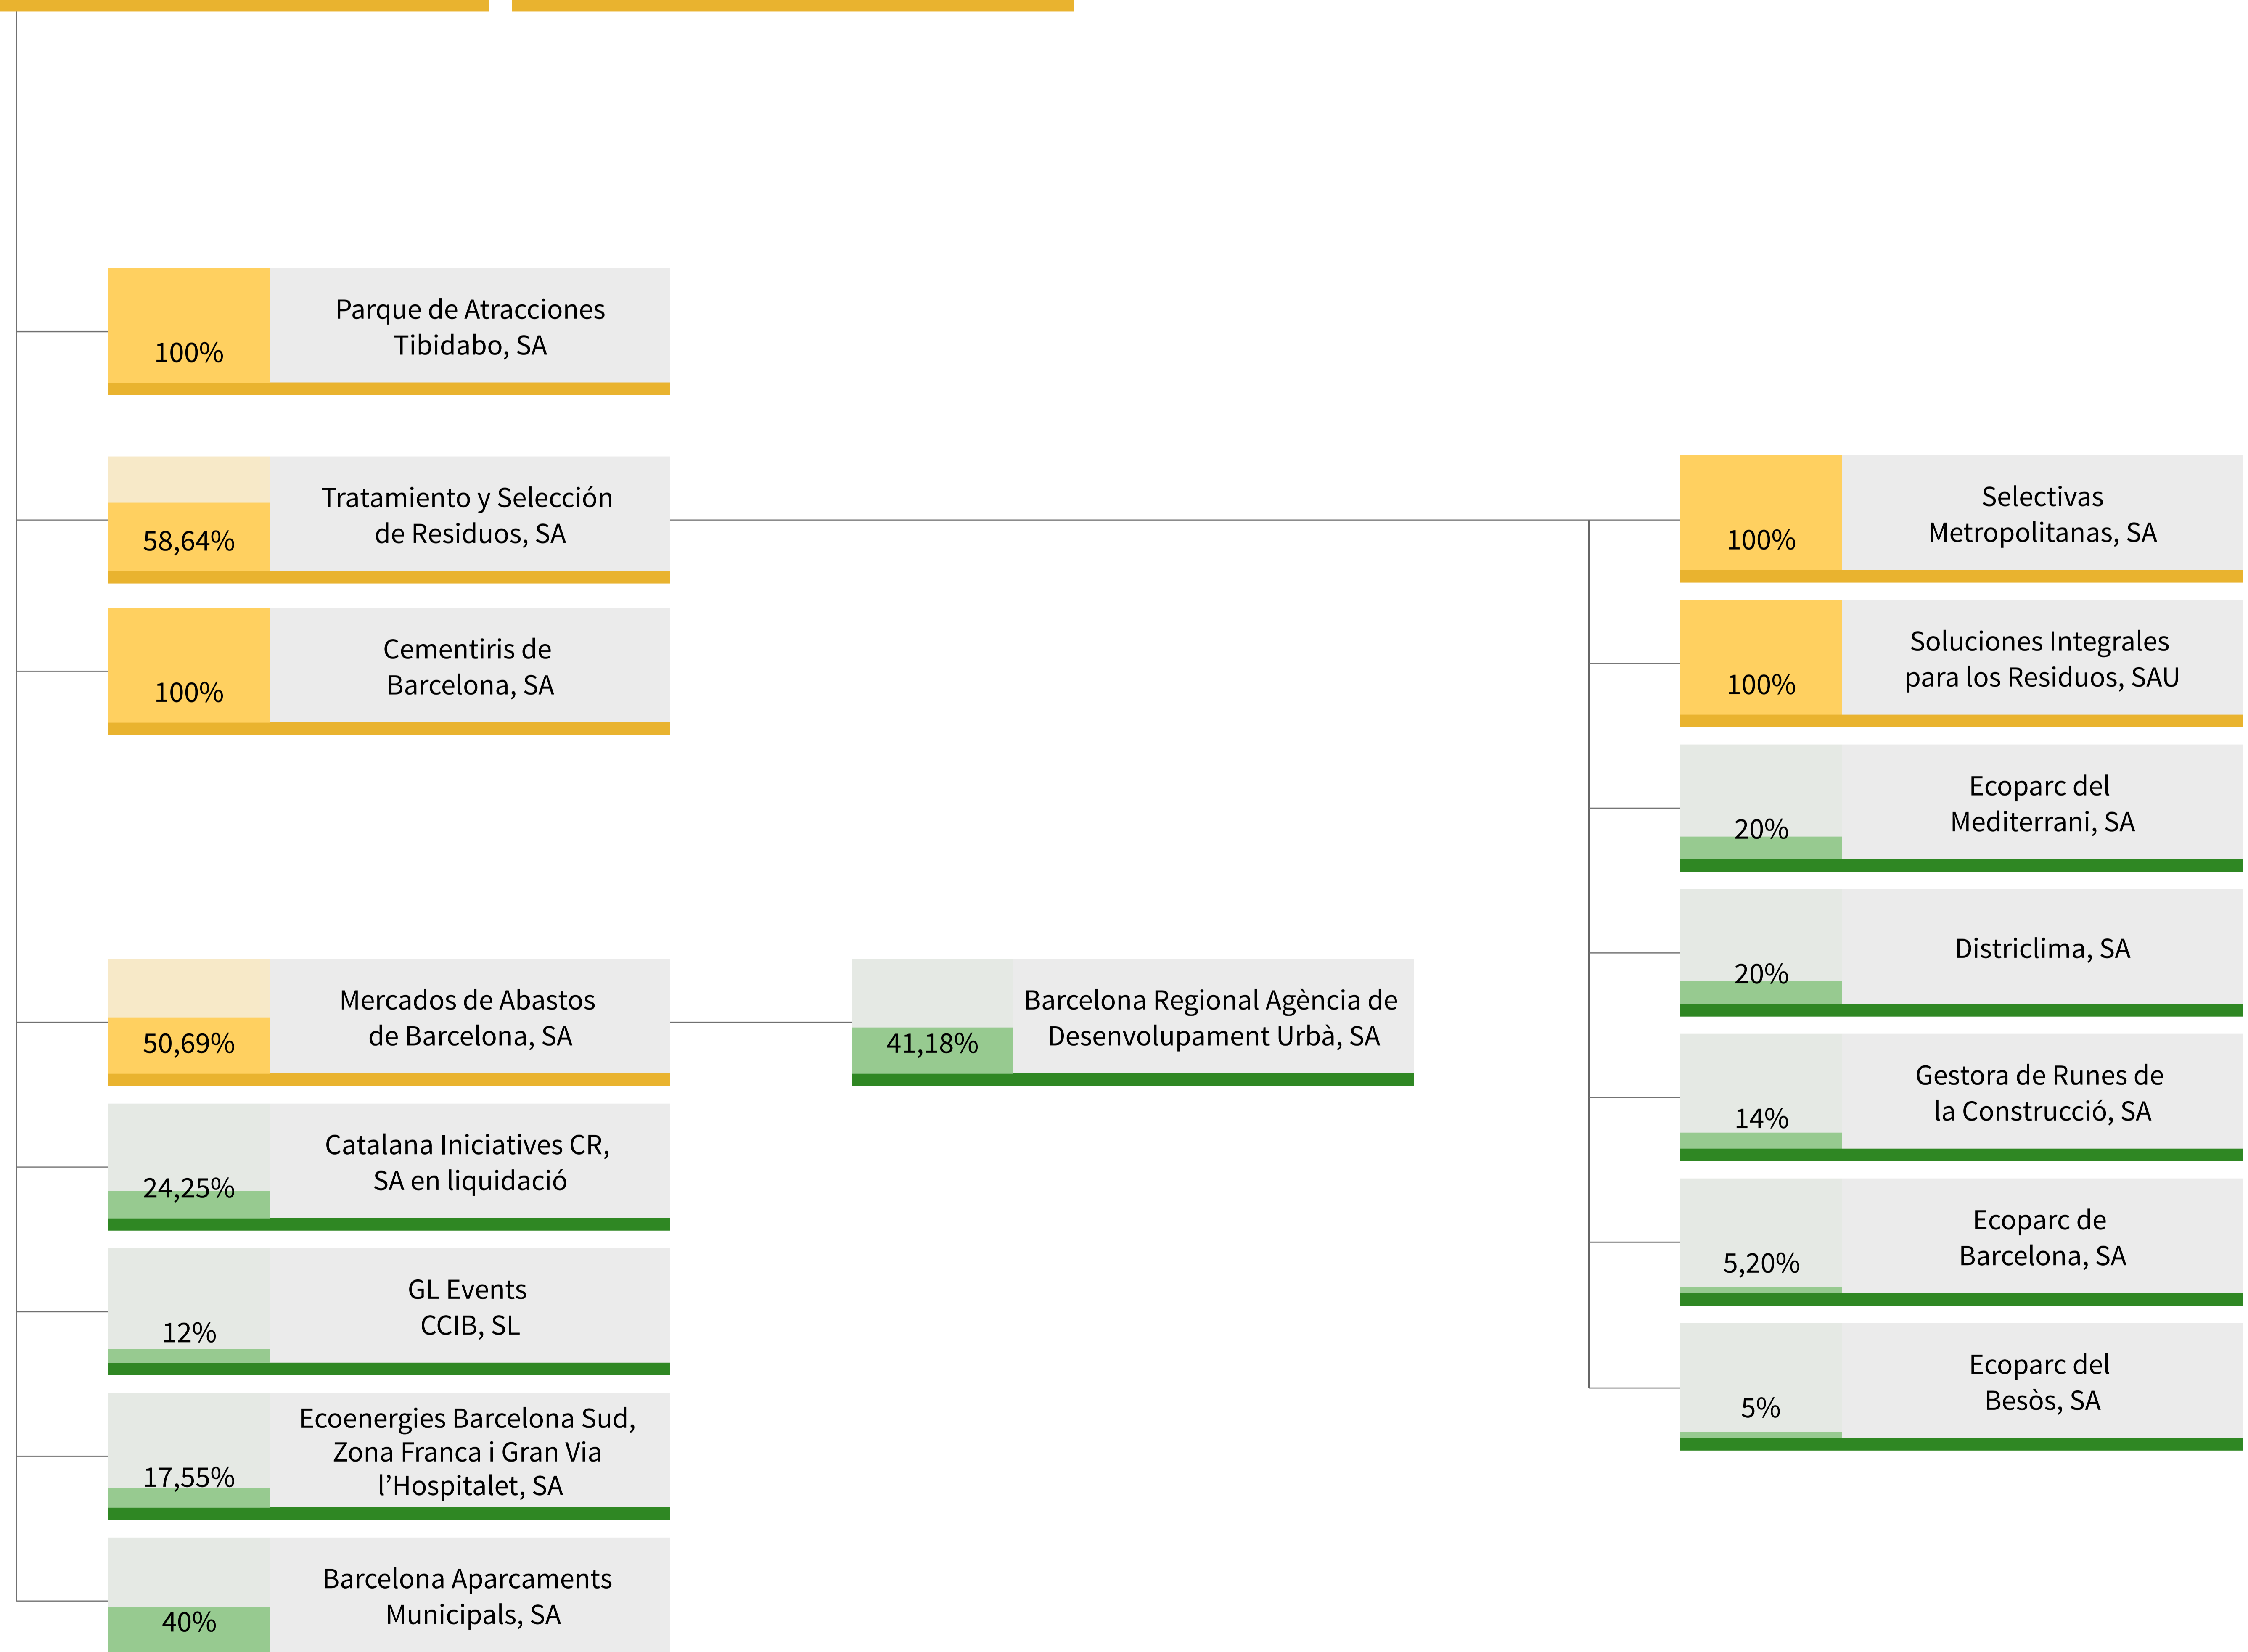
100%
Parque de Atracciones Tibidabo, SA

58,64%
Tratamiento y Selección de Residuos, SA

100%
Cementiris de Barcelona, SA

50,69%
Mercados de Abastos de Barcelona, SA

24,25%
Catalana Iniciatives CR, SA en liquidació

12%
GL Events CCIB, SL

17,55%
Ecoenergies Barcelona Sud, Zona Franca i Gran Via l'Hospitalet, SA

40%
Barcelona Aparcaments Municipals, SA

41,18%
Barcelona Regional Agència de Desenvolupament Urbà, SA

100%
Selectivas Metropolitanas, SA

100%
Soluciones Integrales para los Residuos, SAU

20%
Ecoparc del Mediterrani, SA

20%
Districlima, SA

14%
Gestora de Runes de la Construcció, SA

5,20%
Ecoparc de Barcelona, SA

5%
Ecoparc del Besòs, SA